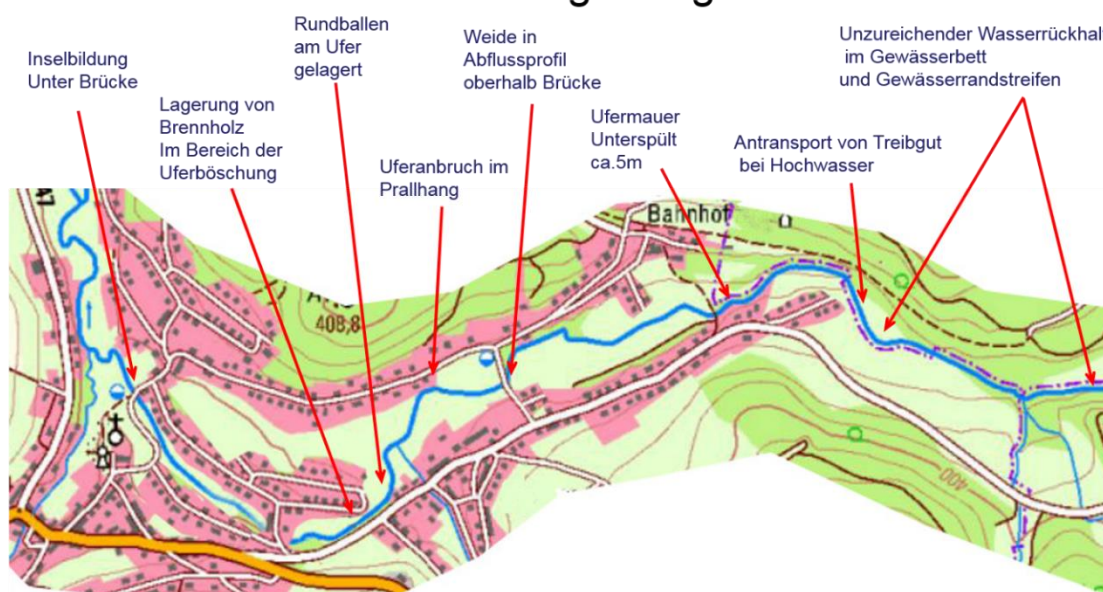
Inselbildung
Unter Brücke

Rundballen
am Ufer
gelagert

Lagerung von
Brennholz
Im Bereich der
Uferböschung

Weide in
Abflussprofil
oberhalb Brücke

Uferanbruch im
Prallhang

Ufermauer
Unterspült
ca.5m

Unzureichender Wasserrückhal
im Gewässerbett
und Gewässerrandstreifen

Antransport von Treibgut
bei Hochwasser

Bahnhof

408,8

400